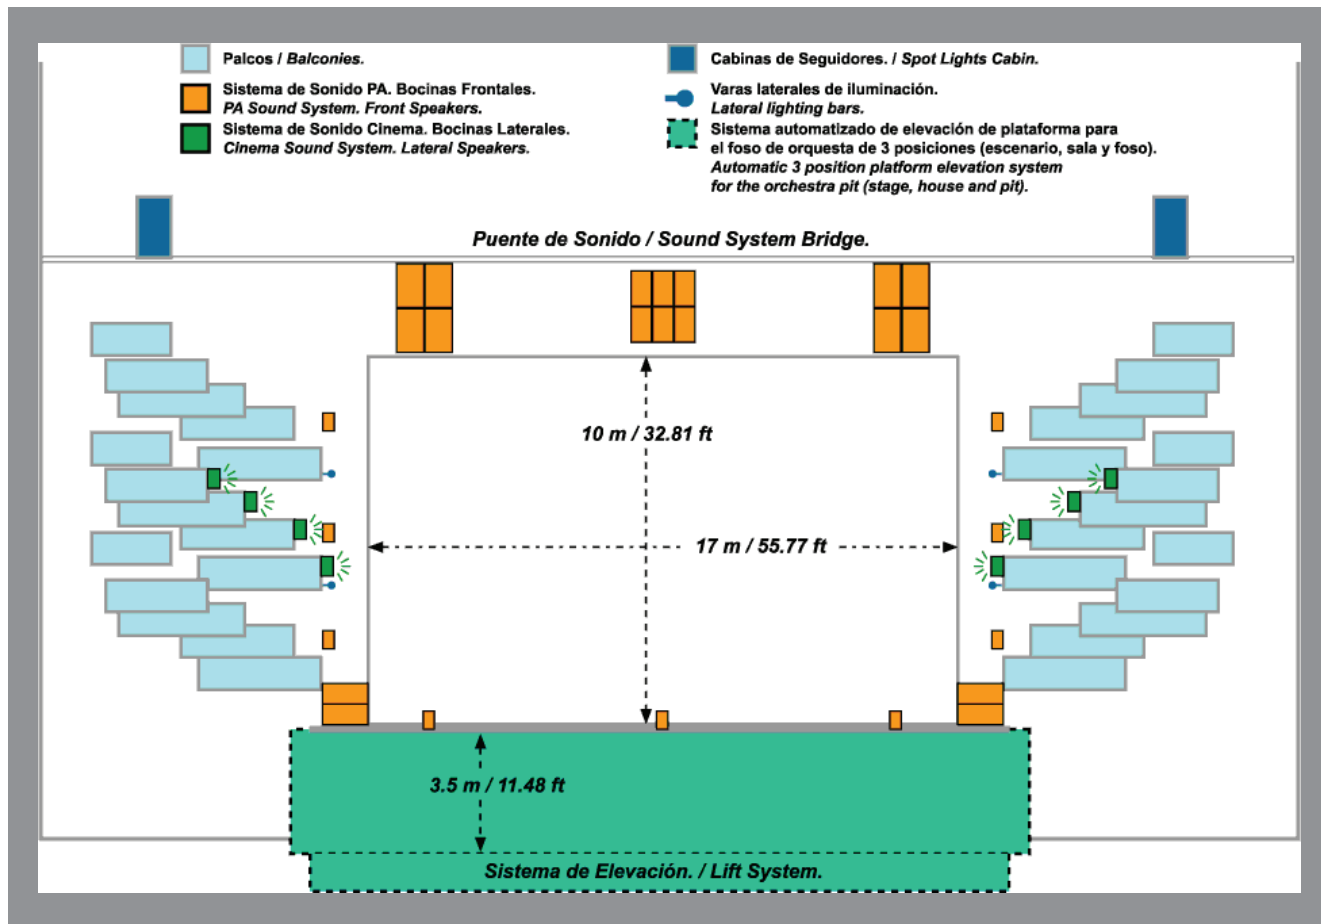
Palcos / *Balconies.*

Sistema de Sonido PA. Bocinas Frontales.
*PA Sound System. Front Speakers.*

Sistema de Sonido Cinema. Bocinas Laterales.
*Cinema Sound System. Lateral Speakers.*

Cabinas de Seguidores. / *Spot Lights Cabin.*

Varas laterales de iluminación.
*Lateral lighting bars.*

Sistema automatizado de elevación de plataforma para el foso de orquesta de 3 posiciones (escenario, sala y foso).
*Automatic 3 position platform elevation system for the orchestra pit (stage, house and pit).*

Puente de Sonido / Sound System Bridge.

10 m / 32.81 ft

17 m / 55.77 ft

3.5 m / 11.48 ft

Sistema de Elevación. / Lift System.